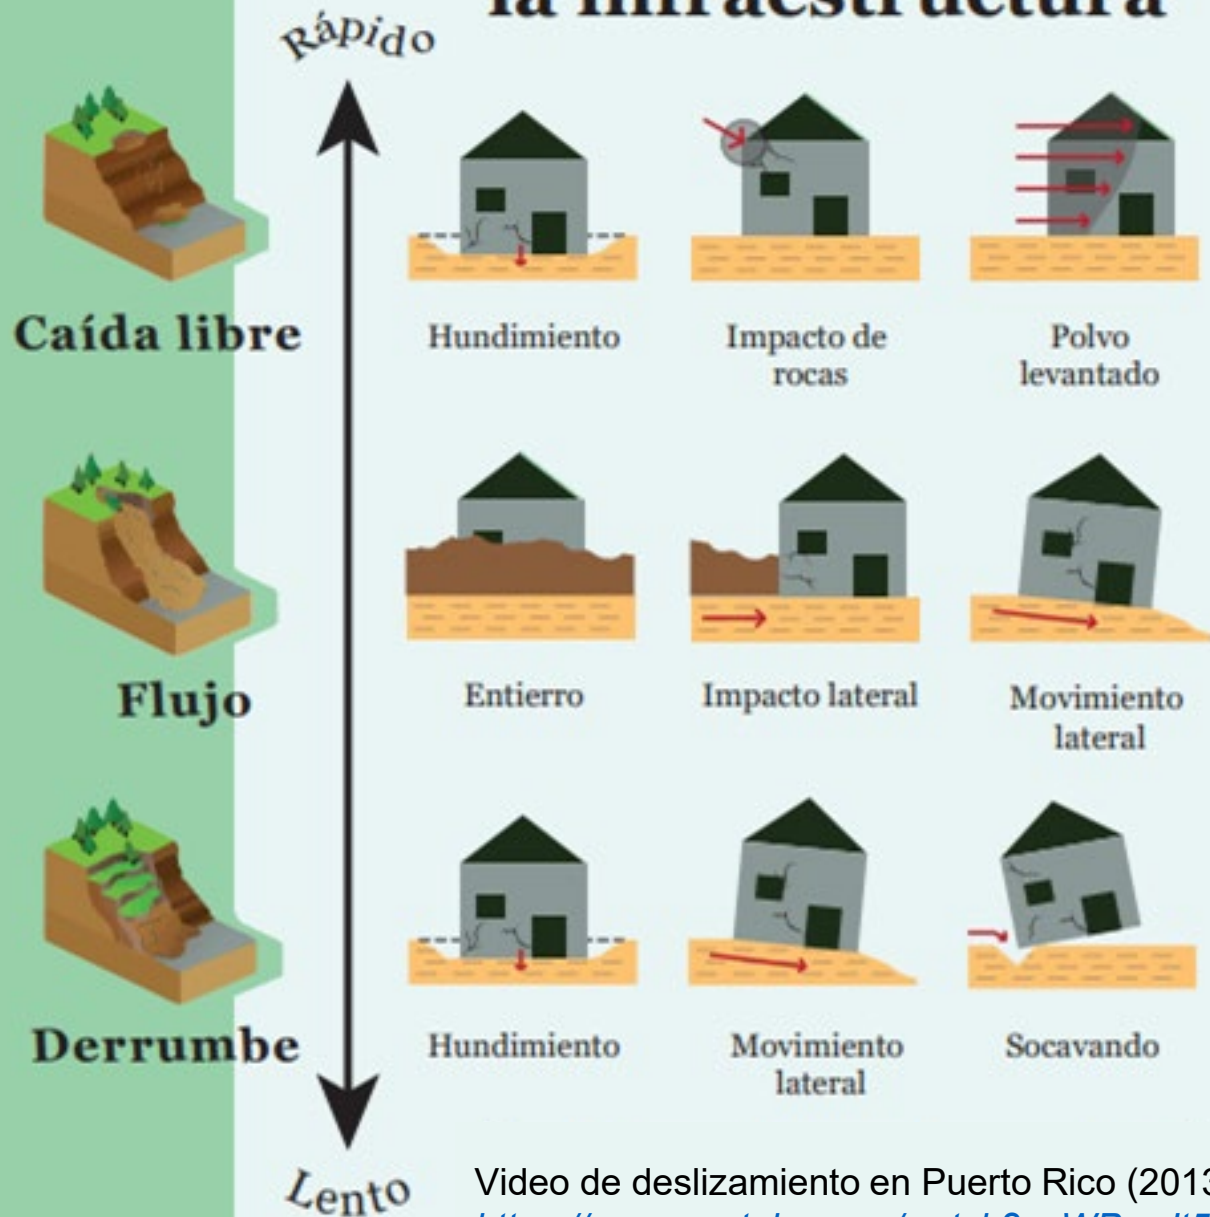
la infraestructura

Rápido

Caída libre

Hundimiento

Impacto de rocas

Polvo levantado

Flujo

Entierro

Impacto lateral

Movimiento lateral

Derrumbe

Hundimiento

Movimiento lateral

Socavando

Lento

Video de deslizamiento en Puerto Rico (2013
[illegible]